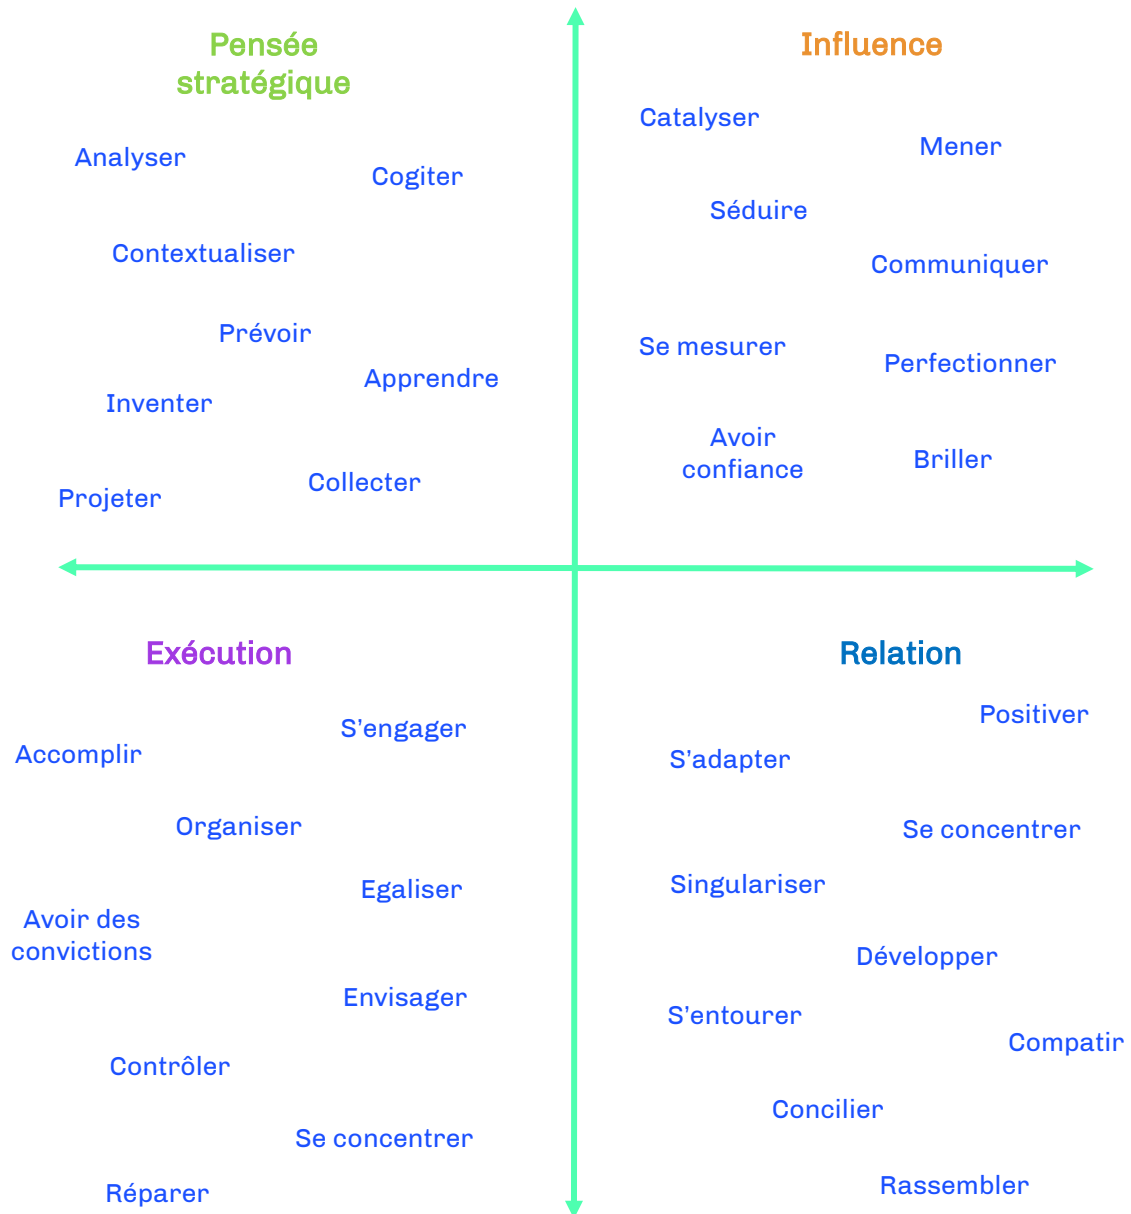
Pensée stratégique

Analyser

Cogiter

Contextualiser

Prévoir

Apprendre

Inventer

Collecter

Projeter

Influence

Catalyser

Mener

Séduire

Communiquer

Se mesurer

Perfectionner

Avoir confiance

Briller

Exécution

S'engager

Accomplir

Organiser

Egaliser

Avoir des convictions

Envisager

Contrôler

Se concentrer

Réparer

Relation

Positiver

S'adapter

Se concentrer

Singulariser

Développer

S'entourer

Compatir

Concilier

Rassembler